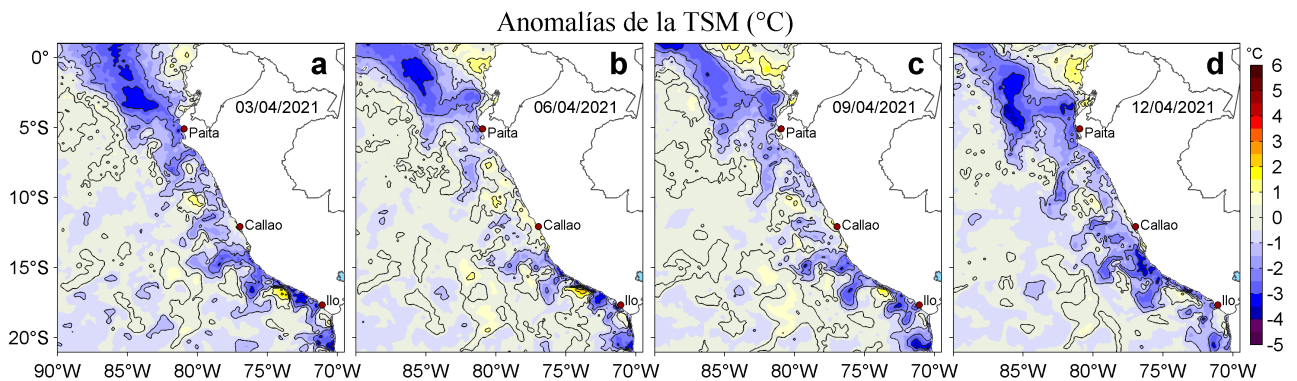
Anomalías de la TSM (°C)

a
03/04/2021
Paita
Callao
Ilo

b
06/04/2021
Paita
Callao
Ilo

c
09/04/2021
Paita
Callao
Ilo

d
12/04/2021
Paita
Callao
Ilo

0°
5°S
10°S
15°S
20°S

90°W 85°W 80°W 75°W 70°W 85°W 80°W 75°W 70°W 85°W 80°W 75°W 70°W 85°W 80°W 75°W 70°W

°C
6
5
4
3
2
1
0
-1
-2
-3
-4
-5